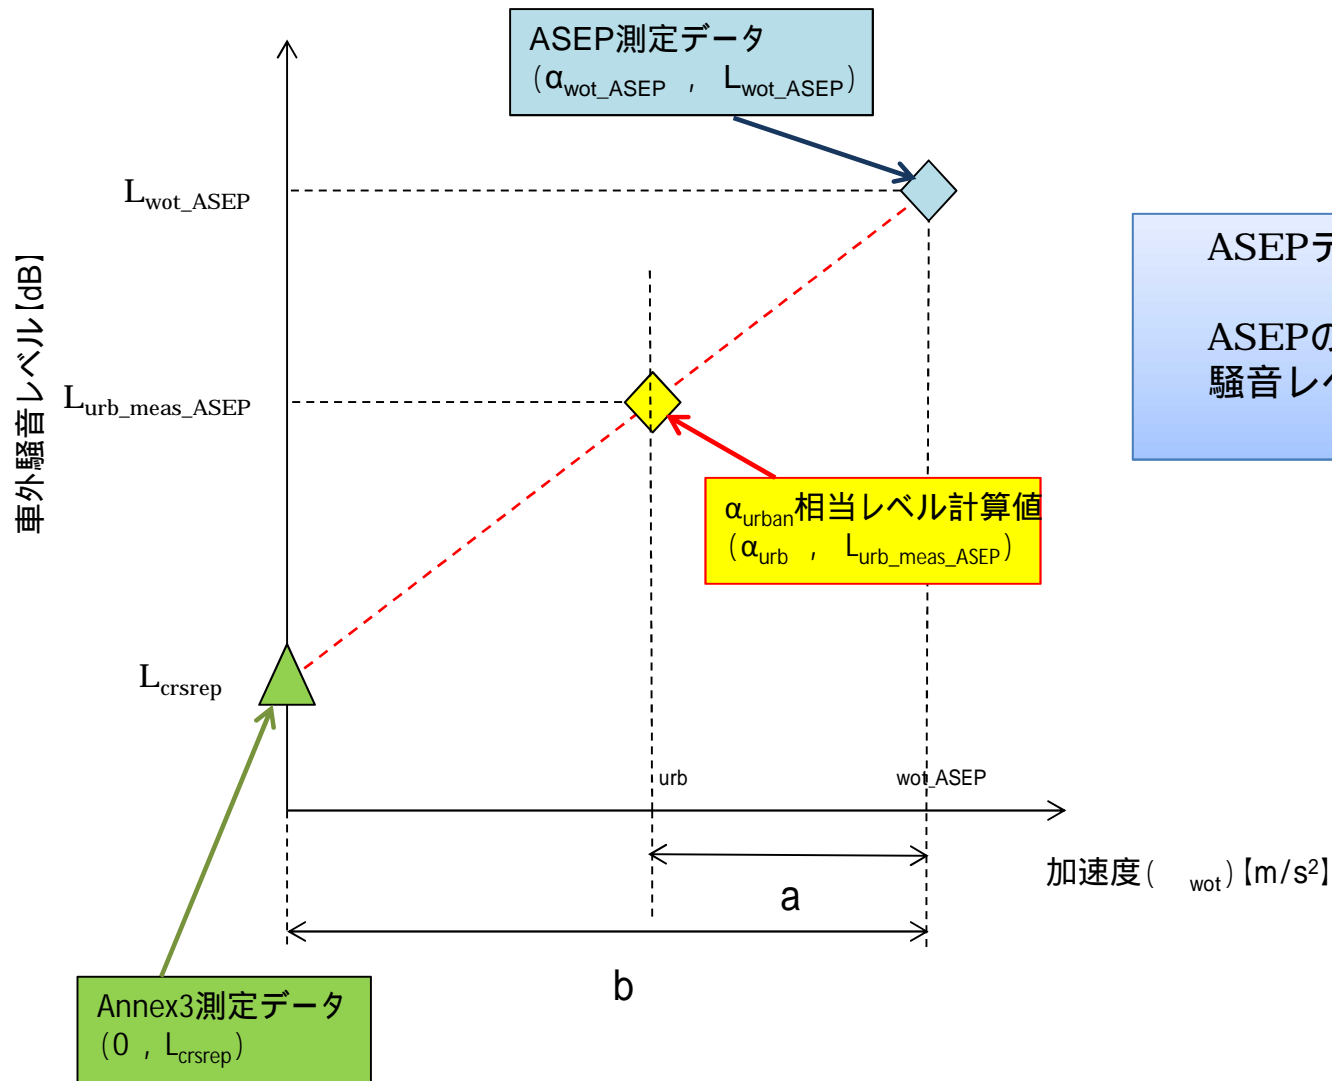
ASEP測定データ
（$\alpha_{wot\_ASEP}$ ， $L_{wot\_ASEP}$）

$L_{wot\_ASEP}$

$L_{urb\_meas\_ASEP}$

$L_{crsrep}$

車外騒音レベル【dB】

$\alpha_{urban}$相当レベル計算値
（$\alpha_{urb}$ ， $L_{urb\_meas\_ASEP}$）

urb

wot_ASEP

加速度（ wot）【m/s$^2$】

a

b

Annex3測定データ
（0 ， $L_{crsrep}$）

ASEPテ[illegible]

ASEPの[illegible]
騒音レ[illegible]